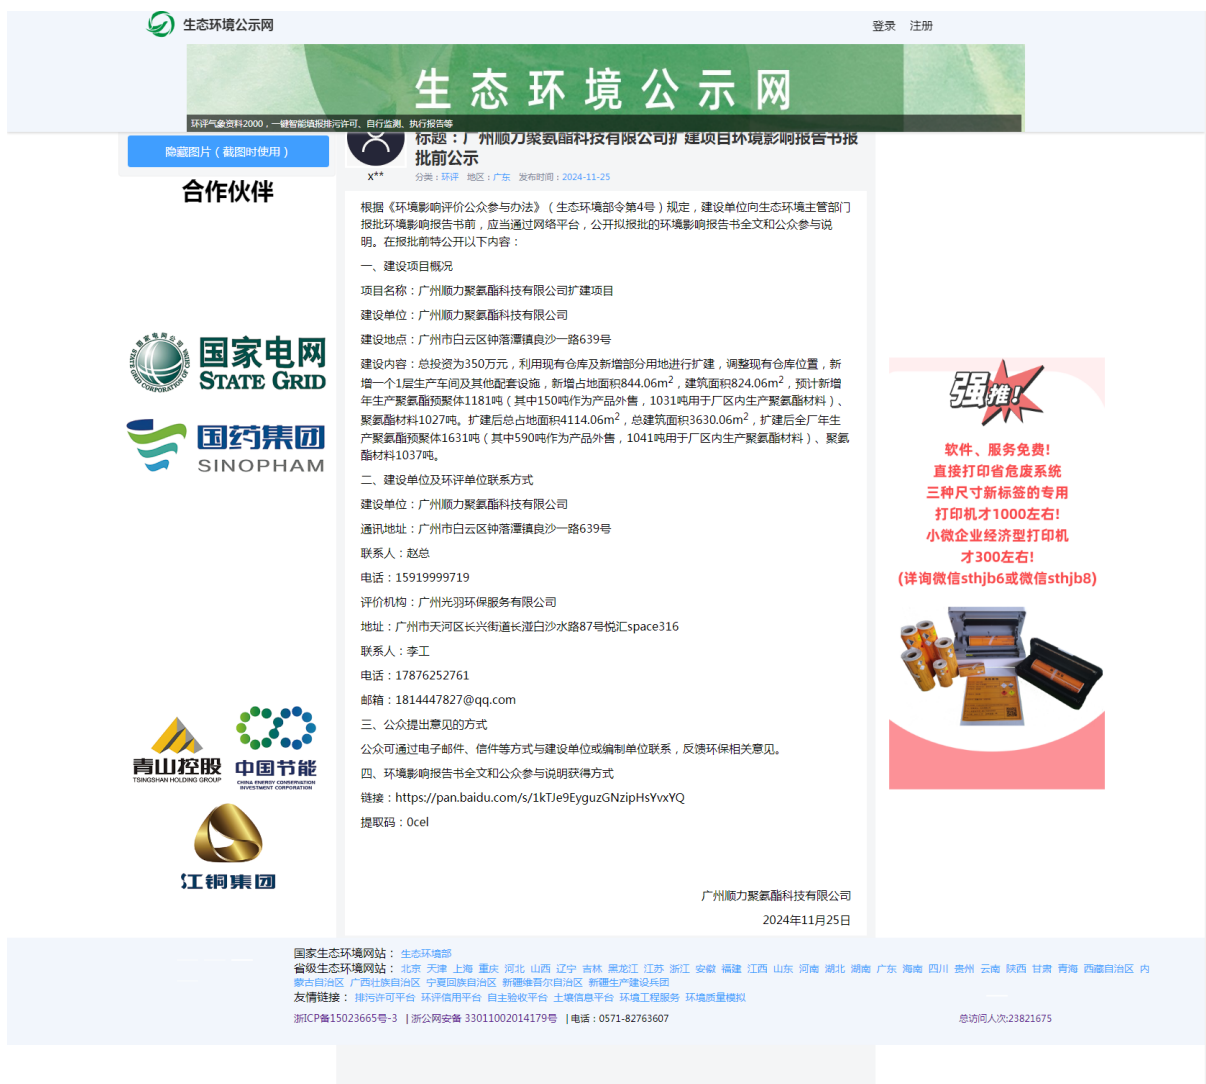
生态环境公示网

登录 注册

生态环境公示网

环评气象资料2000，一键智能填报排污许可、自行监测、执行报告等

隐藏图片（截图时使用）

合作伙伴

国家电网 STATE GRID

国药集团 SINOPHAM

青山控股 TSINGSHAN HOLDING GROUP

中国节能 CHINA ENERGY CONSERVATION INVESTMENT CORPORATION

江铜集团

x**

标题：广州顺力聚氨酯科技有限公司扩建项目环境影响报告书报批前公示

分类：环评 地区：广东 发布时间：2024-11-25

根据《环境影响评价公众参与办法》（生态环境部令第4号）规定，建设单位向生态环境主管部门报批环境影响报告书前，应当通过网络平台，公开拟报批的环境影响报告书全文和公众参与说明。在报批前特公开以下内容：

一、建设项目概况

项目名称：广州顺力聚氨酯科技有限公司扩建项目

建设单位：广州顺力聚氨酯科技有限公司

建设地点：广州市白云区钟落潭镇良沙一路639号

建设内容：总投资为350万元，利用现有仓库及新增部分用地进行扩建，调整现有仓库位置，新增一个1层生产车间及其他配套设施，新增占地面积844.06m$^2$，建筑面积824.06m$^2$，预计新增年生产聚氨酯预聚体1181吨（其中150吨作为产品外售，1031吨用于厂区内生产聚氨酯材料）、聚氨酯材料1027吨。扩建后总占地面积4114.06m$^2$，总建筑面积3630.06m$^2$，扩建后全厂年生产聚氨酯预聚体1631吨（其中590吨作为产品外售，1041吨用于厂区内生产聚氨酯材料）、聚氨酯材料1037吨。

二、建设单位及环评单位联系方式

建设单位：广州顺力聚氨酯科技有限公司

通讯地址：广州市白云区钟落潭镇良沙一路639号

联系人：赵总

电话：15919999719

评价机构：广州光羽环保服务有限公司

地址：广州市天河区长兴街道长湴白沙水路87号悦汇space316

联系人：李工

电话：17876252761

邮箱：1814447827@qq.com

三、公众提出意见的方式

公众可通过电子邮件、信件等方式与建设单位或编制单位联系，反馈环保相关意见。

四、环境影响报告书全文和公众参与说明获得方式

链接：https://pan.baidu.com/s/1kTJe9EyguzGNzipHsYvxYQ

提取码：0cel

广州顺力聚氨酯科技有限公司

2024年11月25日

强推！

软件、服务免费！
直接打印省危废系统
三种尺寸新标签的专用
打印机才1000左右！
小微企业经济型打印机
才300左右！
(详询微信sthjb6或微信sthjb8)

国家生态环境网站： 生态环境部
省级生态环境网站： 北京 天津 上海 重庆 河北 山西 辽宁 吉林 黑龙江 江苏 浙江 安徽 福建 江西 山东 河南 湖北 湖南 广东 海南 四川 贵州 云南 陕西 甘肃 青海 西藏自治区 内蒙古自治区 广西壮族自治区 宁夏回族自治区 新疆维吾尔自治区 新疆生产建设兵团
友情链接： 排污许可平台 环评信用平台 自主验收平台 土壤信息平台 环境工程服务 环境质量模拟
浙ICP备15023665号-3 | 浙公网安备 33011002014179号 | 电话：0571-82763607 总访问人次:23821675